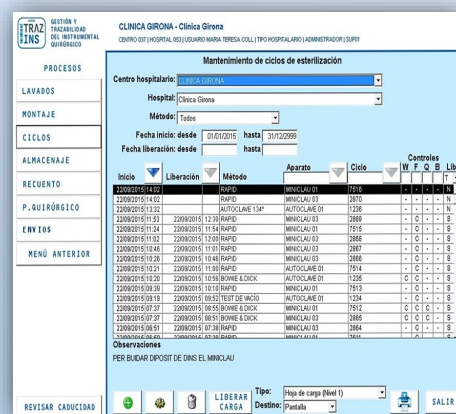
TRAZ INS GESTIÓN Y TRAZABILIDAD DEL INSTRUMENTAL QUIRÚRGICO

CLINICA GIRONA - Clinica Girona
CENTRO 037 | HOSPITAL 053 | USUARIO MARIA TERESA COLL | TIPO HOSPITALARIO | ADMINISTRADOR | SUP01

PROCESOS
LAVADOS
MONTAJE
CICLOS
ALMACENAJE
RECUENTO
P.QUIRÚRGICO
ENVIOS
MENÚ ANTERIOR

REVISAR CADUCIDAD

Mantenimiento de ciclos de esterilización

Centro hospitalario: CLINICA GIRONA
Hospital: Clinica Girona
Método: Todos
Fecha inicio: desde 01/01/2015 hasta 31/12/2999
Fecha liberación: desde hasta

Controles

| Inicio | Liberación | Método | Aparato | Ciclo | W | F | Q | B | Lib |
|---|---|---|---|---|---|---|---|---|---|
| 22/09/2015 14:02 | | RAPID | MINICLAU 01 | 7516 | - | - | - | - | N |
| 22/09/2015 14:02 | | RAPID | MINICLAU 03 | 2870 | - | - | - | - | N |
| 22/09/2015 13:32 | | AUTOCLAVE 134° | AUTOCLAVE 01 | 1236 | - | - | - | - | N |
| 22/09/2015 11:53 | 22/09/2015 12:30 | RAPID | MINICLAU 03 | 2869 | - | C | - | - | S |
| 22/09/2015 11:24 | 22/09/2015 11:54 | RAPID | MINICLAU 01 | 7515 | - | C | - | - | S |
| 22/09/2015 11:32 | 22/09/2015 12:00 | RAPID | MINICLAU 03 | 2868 | - | C | - | - | S |
| 22/09/2015 11:01 | 22/09/2015 11:30 | RAPID | MINICLAU 03 | 2867 | - | C | - | - | S |
| 22/09/2015 10:26 | 22/09/2015 10:46 | RAPID | MINICLAU 03 | 2866 | - | C | - | - | S |
| 22/09/2015 10:21 | 22/09/2015 11:00 | RAPID | AUTOCLAVE 01 | 7514 | - | C | - | - | S |
| 22/09/2015 10:20 | 22/09/2015 10:50 | BOWIE & DICK | AUTOCLAVE 01 | 1235 | - | C | - | - | S |
| 22/09/2015 09:39 | 22/09/2015 10:10 | RAPID | MINICLAU 03 | 7513 | - | C | - | - | S |
| 22/09/2015 09:19 | 22/09/2015 09:52 | TEST DE VACÍO | AUTOCLAVE 01 | 1234 | - | C | - | - | S |
| 22/09/2015 07:37 | 22/09/2015 08:55 | BOWIE & DICK | MINICLAU 01 | 7512 | C | C | C | - | S |
| 22/09/2015 07:37 | 22/09/2015 07:51 | BOWIE & DICK | MINICLAU 03 | 2865 | C | C | C | - | S |
| 22/09/2015 08:51 | 22/09/2015 08:20 | RAPID | MINICLAU 03 | 2864 | - | C | - | - | S |

Observaciones
PER BUIDAR DIPOSIT DE DINS EL MINICLAU

LIBERAR CARGA
Tipo: Hoja de carga (Nivel 1)
Destino: Pantalla
SALIR